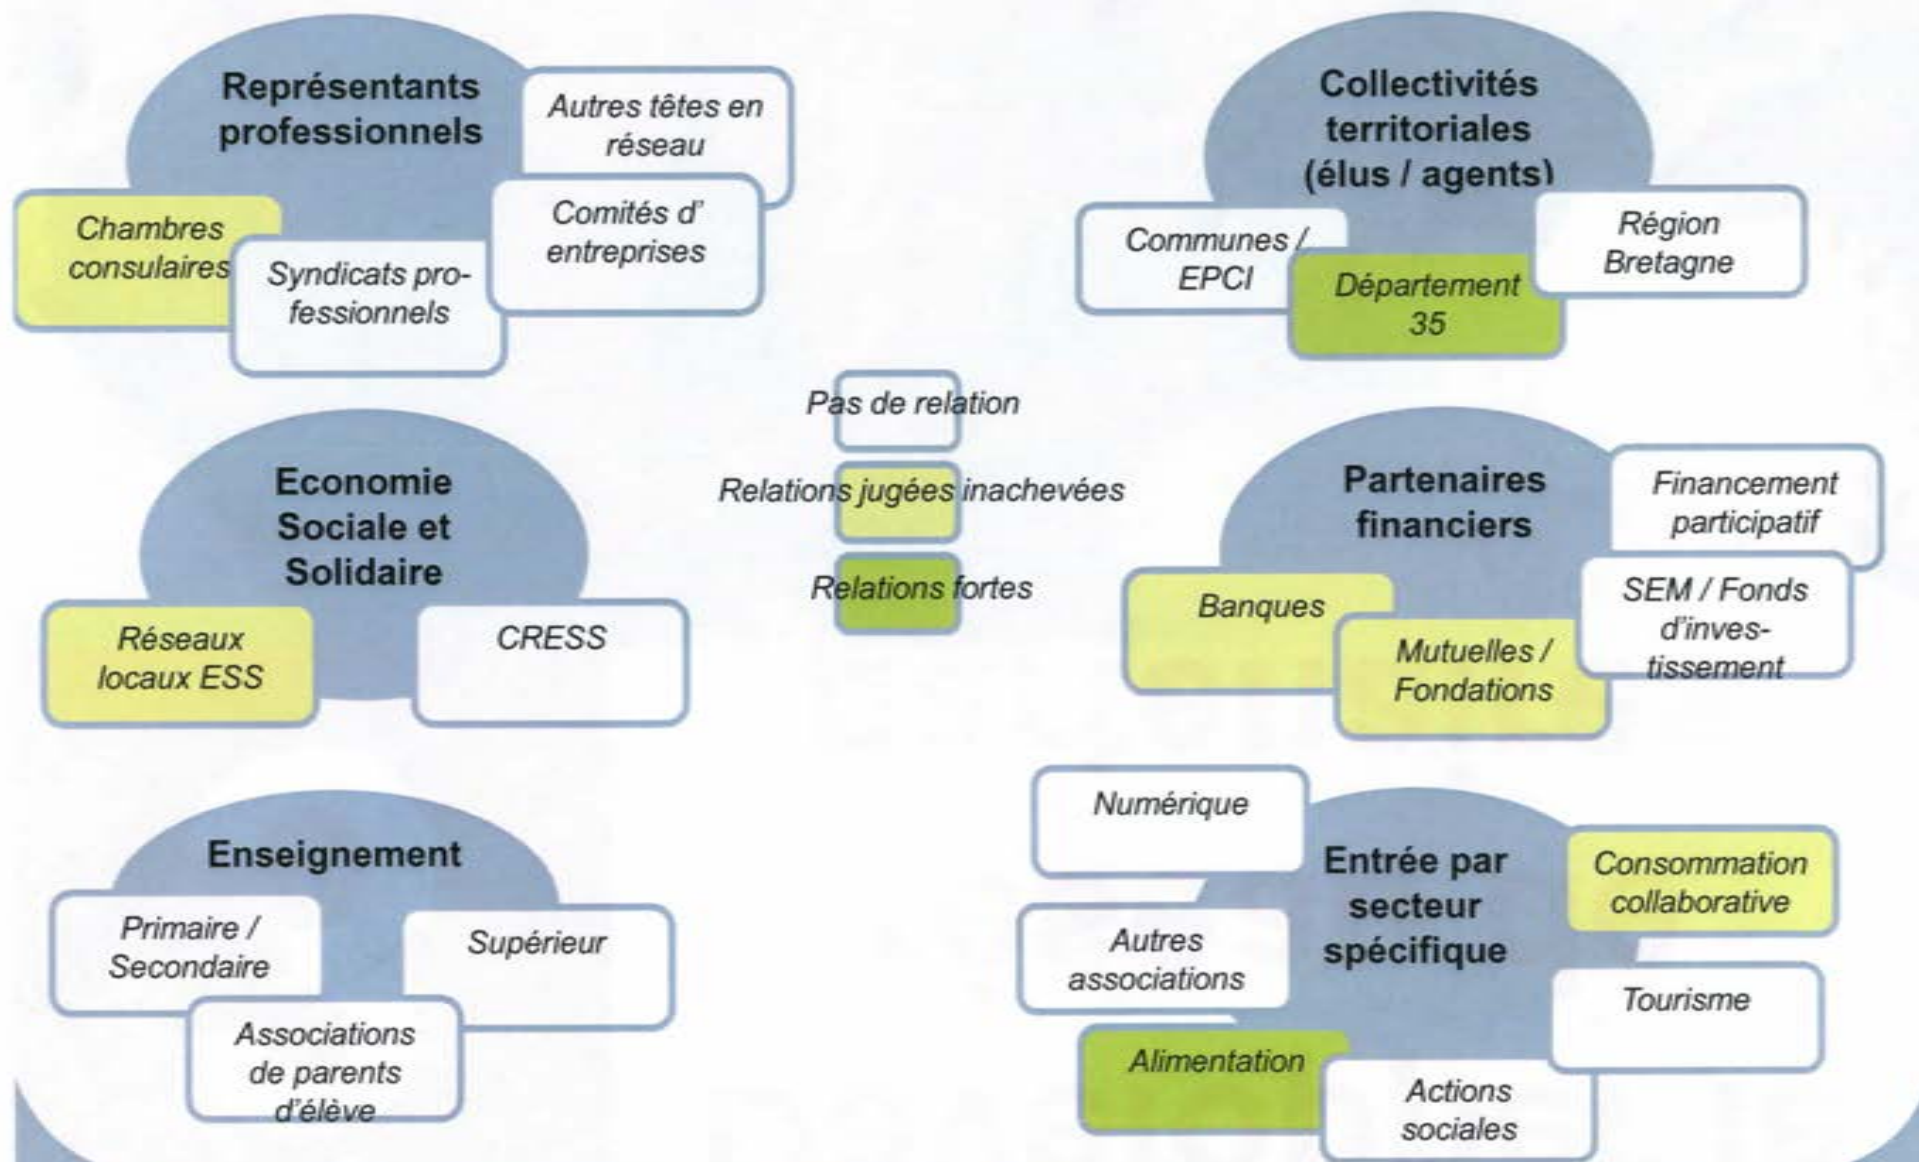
Représentants professionnels

Autres têtes en réseau

Chambres consulaires

Syndicats professionnels

Comités d' entreprises

Collectivités territoriales (élus / agents)

Communes / EPCI

Département 35

Région Bretagne

Pas de relation

Relations jugées inachevées

Relations fortes

Economie Sociale et Solidaire

Réseaux locaux ESS

CRESS

Partenaires financiers

Financement participatif

Banques

Mutuelles / Fondations

SEM / Fonds d'investissement

Enseignement

Primaire / Secondaire

Supérieur

Associations de parents d'élève

Numérique

Entrée par secteur spécifique

Consommation collaborative

Autres associations

Tourisme

Alimentation

Actions sociales